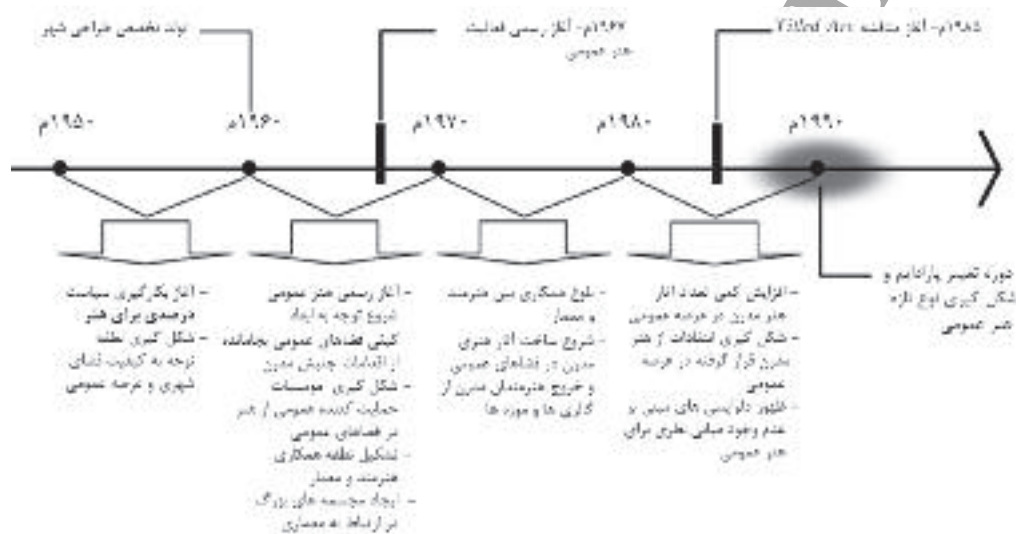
تولد تخصص طراحی شهر

۱۹۶۷م- آغاز رسمی فعالیت هنر عمومی

۱۹۸۵م- آغاز مناقشه Tilted Arc

۱۹۵۰م

۱۹۶۰م

۱۹۷۰م

۱۹۸۰م

۱۹۹۰م

دوره تغییر پارادایم و شکل گیری نوع تازه هنر عمومی

- آغاز بکارگیری سیاست درصدی برای هنر
- شکل گیری نقطه توجه به کیفیت فضای شهری و عرصه عمومی

- آغاز رسمی هنر عمومی شروع توجه به ایجاد کیفی فضاهای عمومی جامانده از اقدامات جنبش مدرن
- شکل گیری موسسات حمایت کننده عمومی از هنر در فضاهای عمومی
- تشکیل نقطه همکاری هنرمند و معمار
- ایجاد مجسمه های بزرگ در ارتباط به معماری

- طلوع همکاری بین هنرمند و معمار
- شروع ساخت آثار هنری مدرن در فضاهای عمومی و خروج هنرمندان مدرن از گالری ها و موزه ها

- افزایش کمی تعداد آثار هنر مدرن در عرصه عمومی
- شکل گیری انتقادات از هنر مدرن قرار گرفته در عرصه عمومی
- ظهور دلواپسی های مبنی بر عدم وجود مبانی نظری برای هنر عمومی